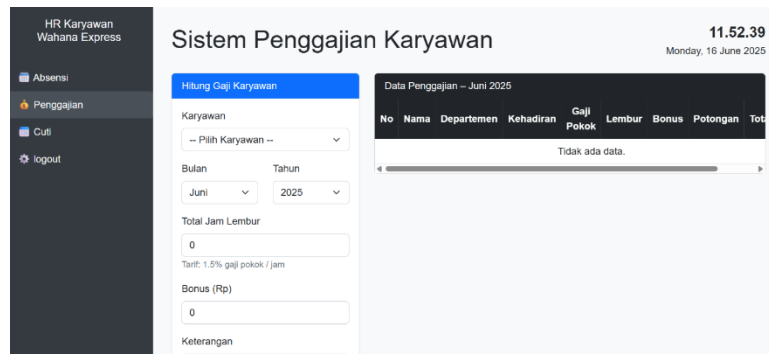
HR Karyawan Wahana Express

Absensi
Penggajian
Cuti
logout

Sistem Penggajian Karyawan

11.52.39
Monday, 16 June 2025

Hitung Gaji Karyawan

Karyawan
-- Pilih Karyawan --

Bulan
Juni

Tahun
2025

Total Jam Lembur
0
Tarif: 1.5% gaji pokok / jam

Bonus (Rp)
0

Keterangan

Data Penggajian – Juni 2025

| No | Nama | Departemen | Kehadiran | Gaji Pokok | Lembur | Bonus | Potongan | Tot |
|---|---|---|---|---|---|---|---|---|
| Tidak ada data. | | | | | | | | |